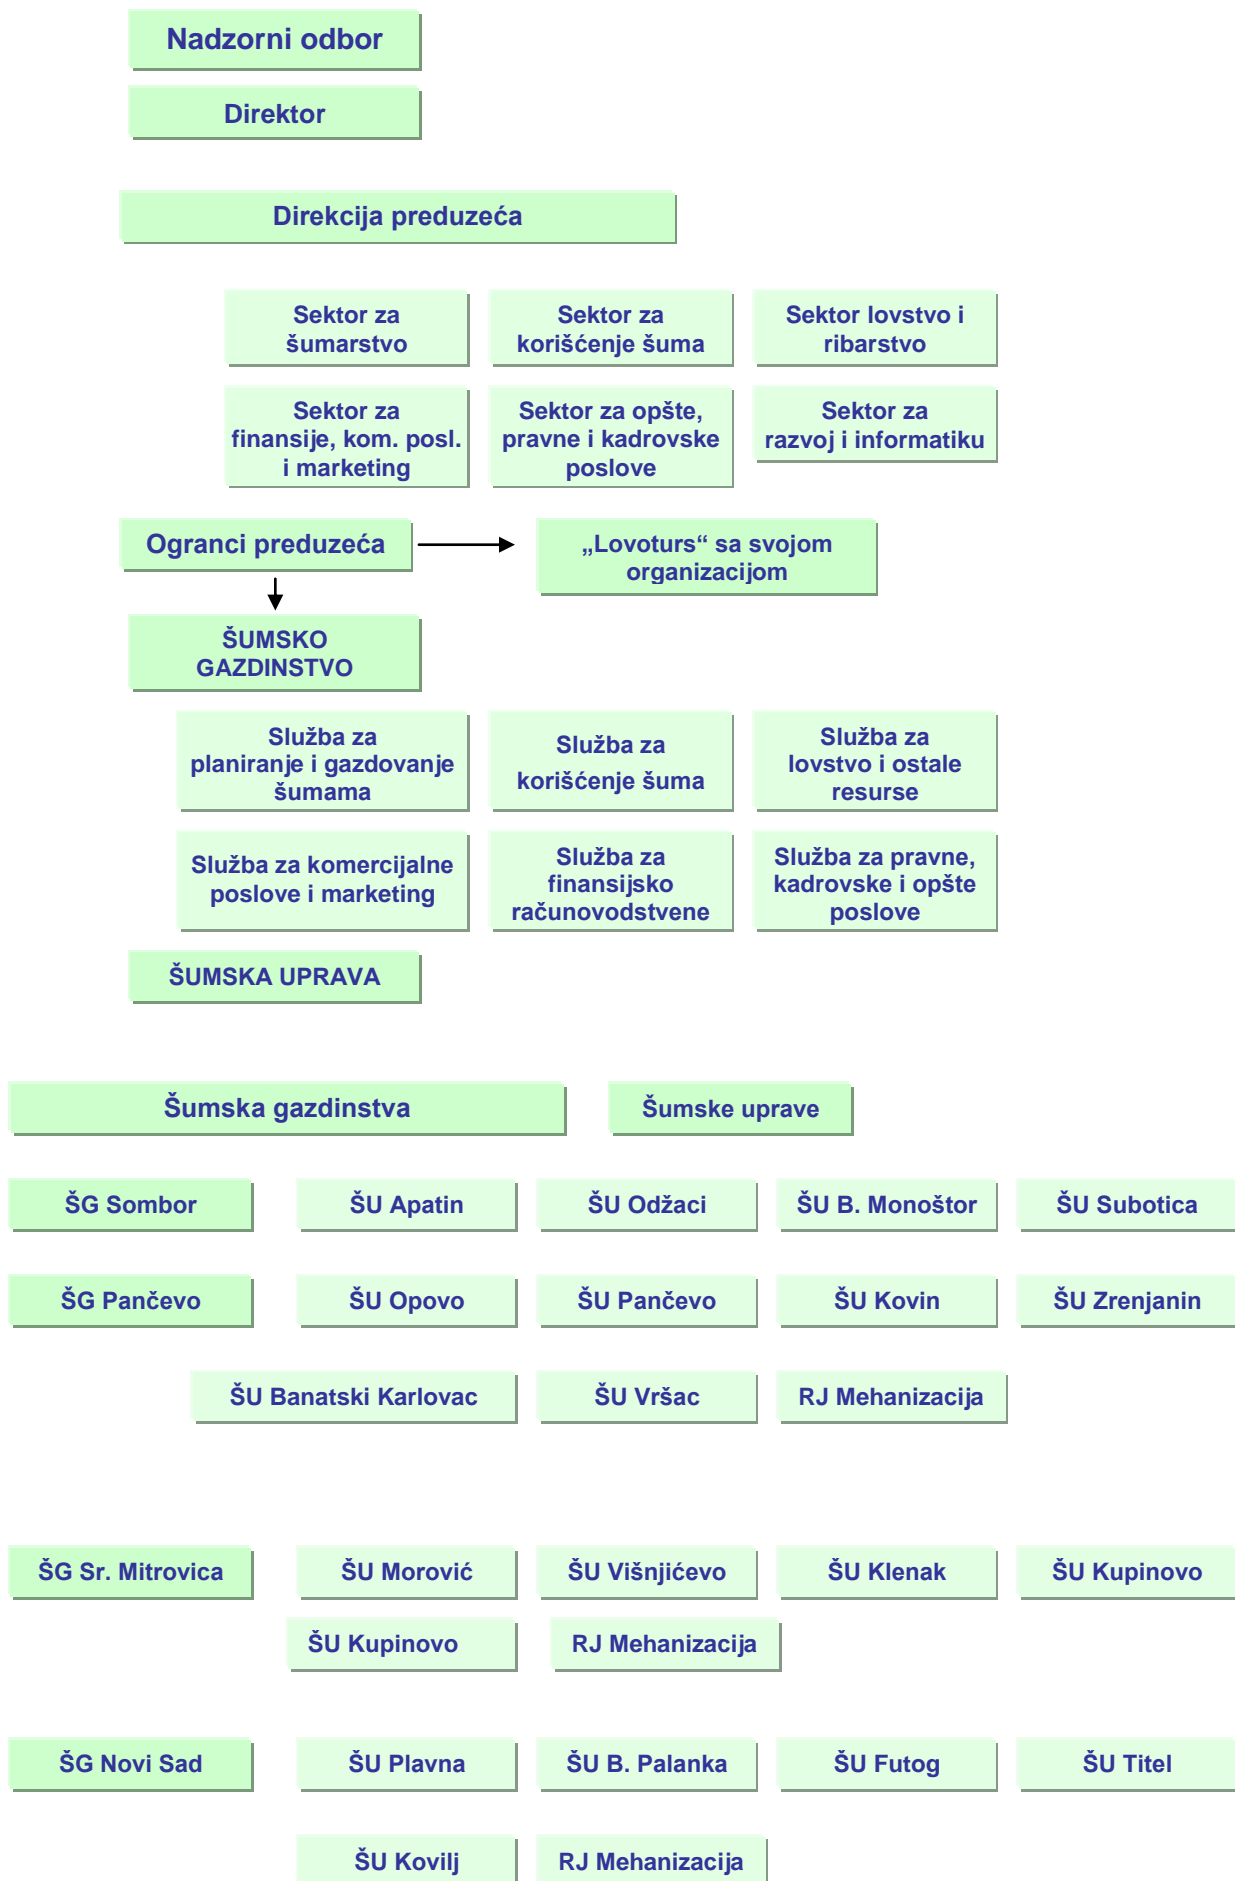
Nadzorni odbor

Direktor

Direkcija preduzeća

Sektor za šumarstvo

Sektor za korišćenje šuma

Sektor lovstvo i ribarstvo

Sektor za finansije, kom. posl. i marketing

Sektor za opšte, pravne i kadrovske poslove

Sektor za razvoj i informatiku

Ogranci preduzeća

„Lovoturs“ sa svojom organizacijom

ŠUMSKO GAZDINSTVO

Služba za planiranje i gazdovanje šumama

Služba za korišćenje šuma

Služba za lovstvo i ostale resurse

Služba za komercijalne poslove i marketing

Služba za finansijsko računovodstvene

Služba za pravne, kadrovske i opšte poslove

ŠUMSKA UPRAVA

Šumska gazdinstva

Šumske uprave

ŠG Sombor

ŠU Apatin

ŠU Odžaci

ŠU B. Monoštor

ŠU Subotica

ŠG Pančevo

ŠU Opovo

ŠU Pančevo

ŠU Kovin

ŠU Zrenjanin

ŠU Banatski Karlovac

ŠU Vršac

RJ Mehanizacija

ŠG Sr. Mitrovica

ŠU Morović

ŠU Višnjićevo

ŠU Klenak

ŠU Kupinovo

ŠU Kupinovo

RJ Mehanizacija

ŠG Novi Sad

ŠU Plavna

ŠU B. Palanka

ŠU Futog

ŠU Titel

ŠU Kovilj

RJ Mehanizacija